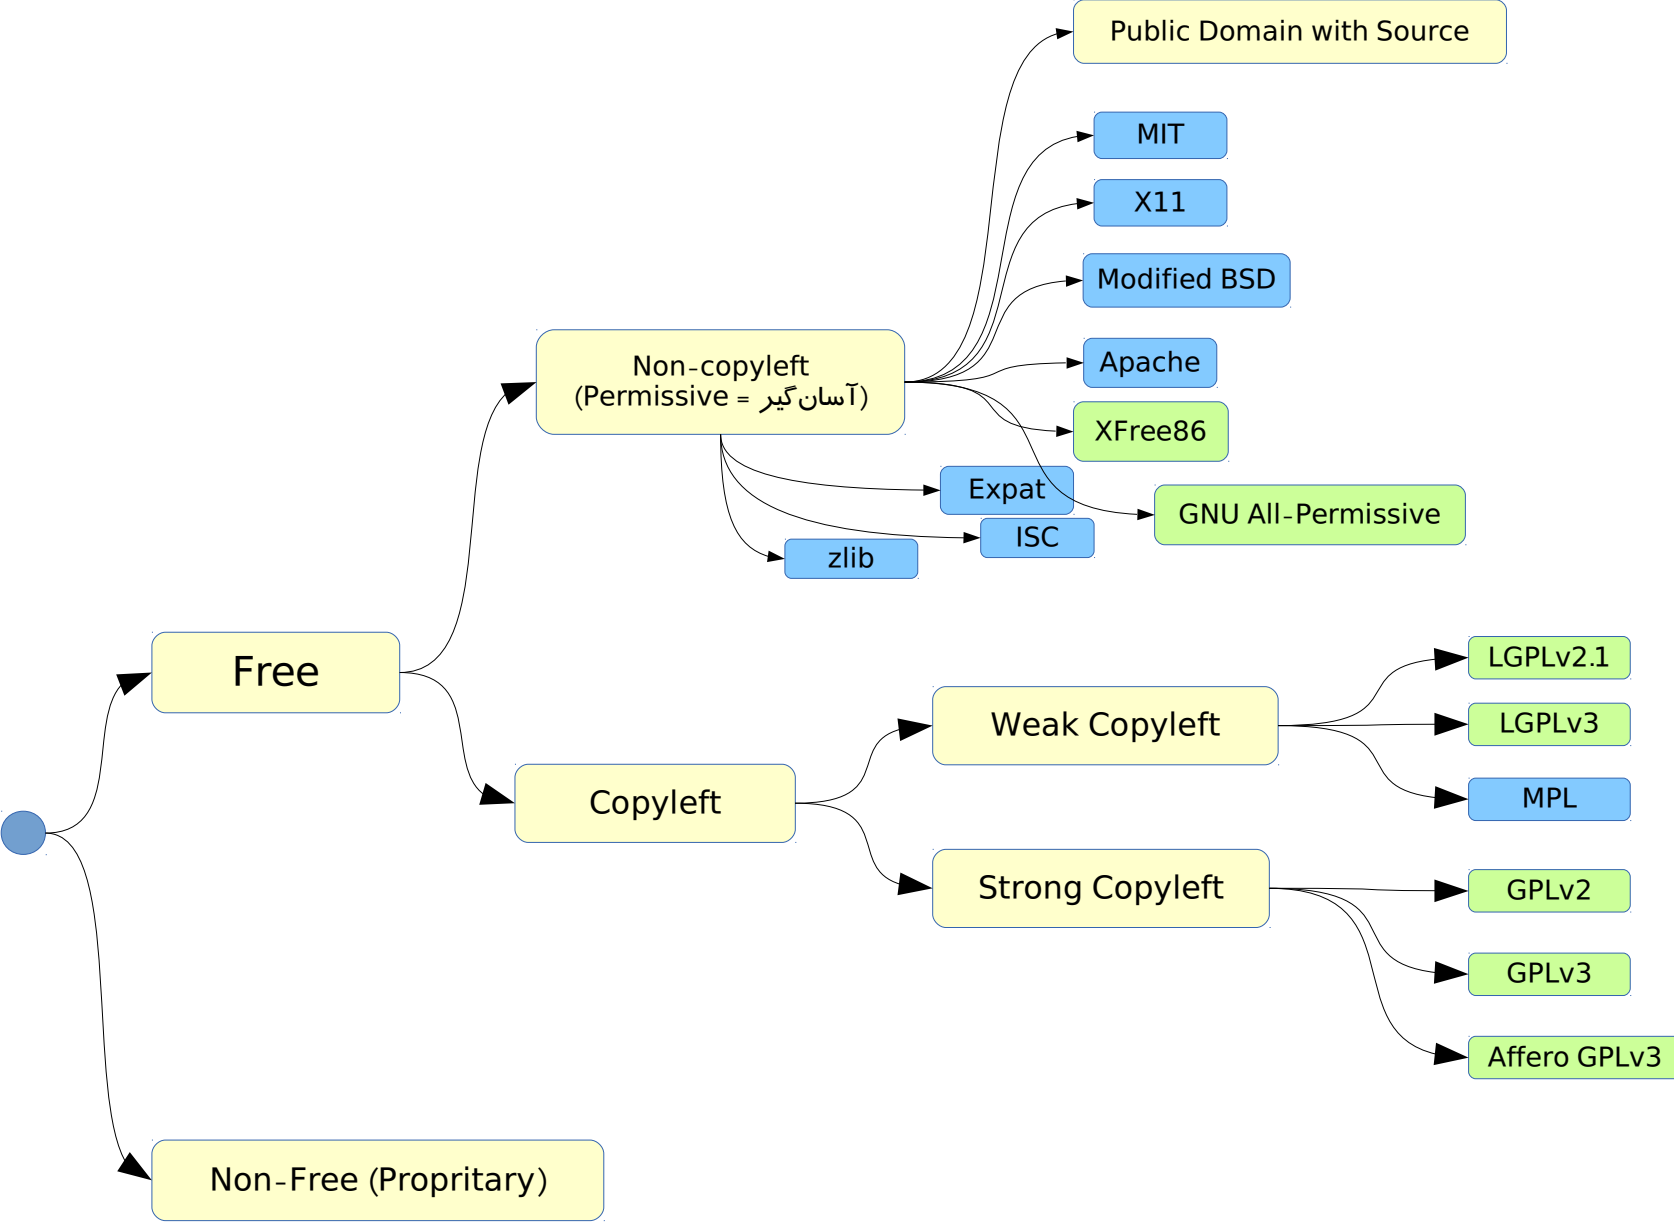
Public Domain with Source

MIT

X11

Modified BSD

Apache

XFree86

GNU All-Permissive

Non-copyleft
(Permissive = آسان‌گیر)

Expat

ISC

zlib

Free

LGPLv2.1

LGPLv3

MPL

Weak Copyleft

Copyleft

Strong Copyleft

GPLv2

GPLv3

Affero GPLv3

Non-Free (Propritary)